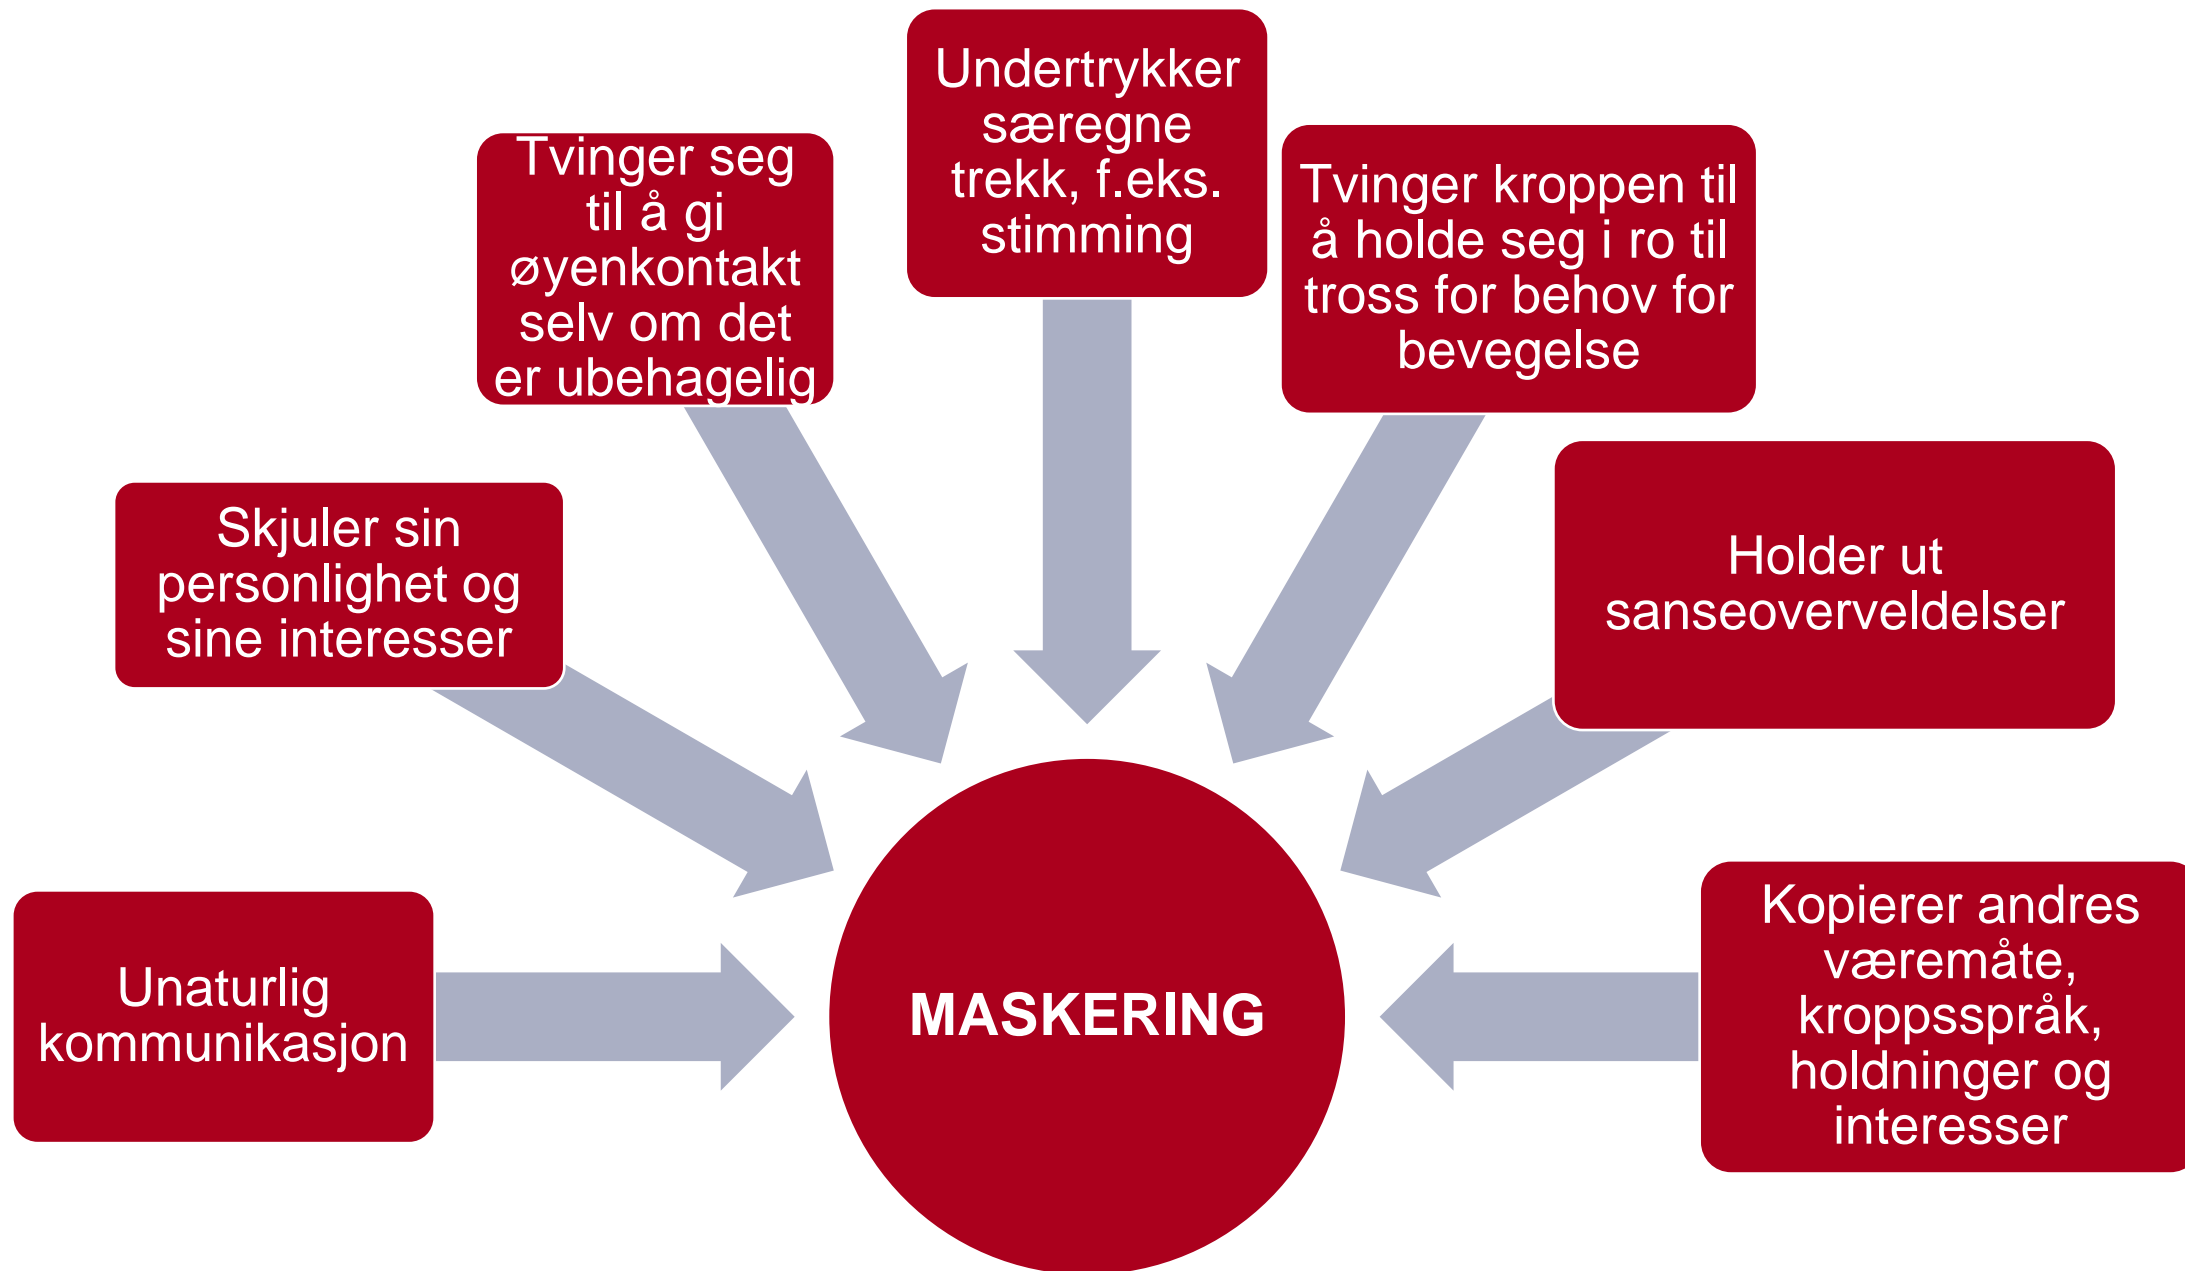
Undertrykker særegne trekk, f.eks. stimming

Tvinger seg til å gi øyenkontakt selv om det er ubehagelig

Tvinger kroppen til å holde seg i ro til tross for behov for bevegelse

Skjuler sin personlighet og sine interesser

Holder ut sanseoverveldelser

Unaturlig kommunikasjon

MASKERING

Kopierer andres væremåte, kroppsspråk, holdninger og interesser